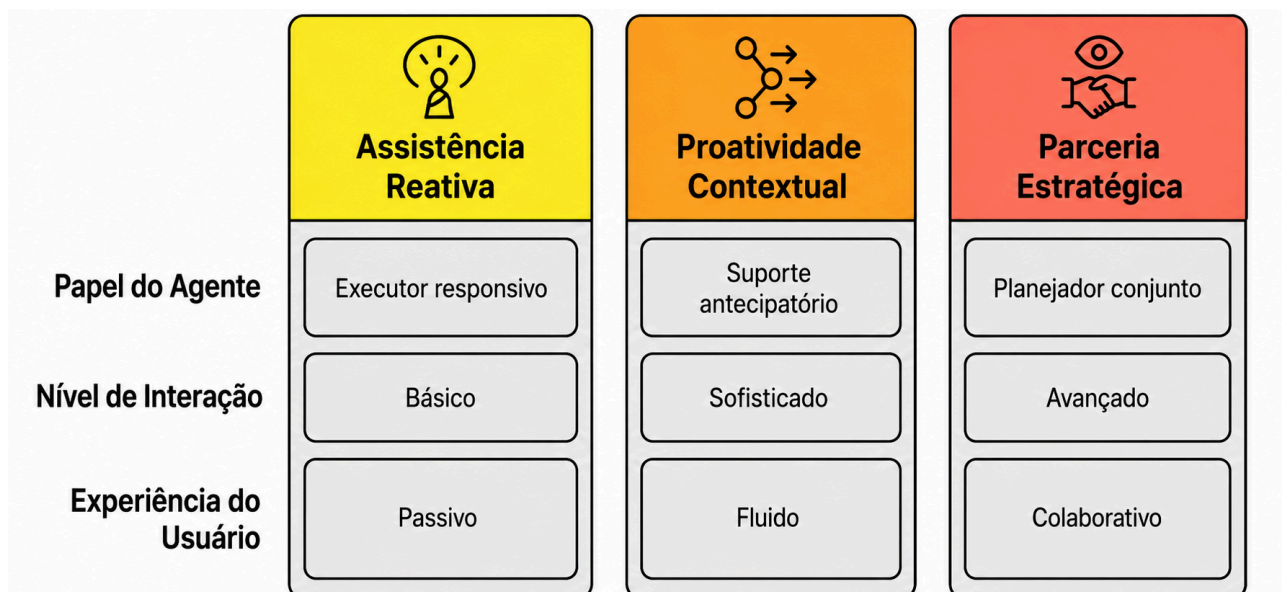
| | Assistência Reativa | Proatividade Contextual | Parceria Estratégica |
|---|---|---|---|
| Papel do Agente | Executor responsivo | Suporte antecipatório | Planejador conjunto |
| Nível de Interação | Básico | Sofisticado | Avançado |
| Experiência do Usuário | Passivo | Fluido | Colaborativo |